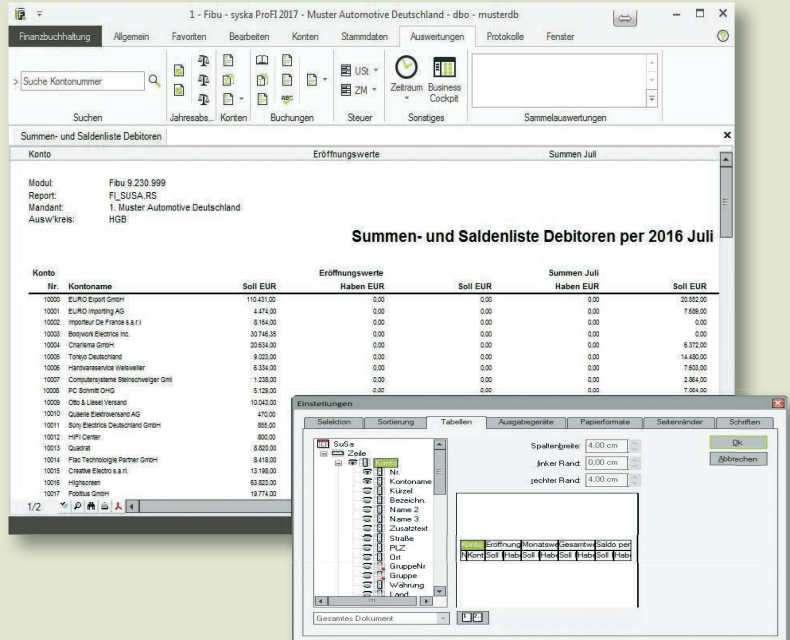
1 - Fibu - syska ProFI 2017 - Muster Automotive Deutschland - dbo - musterdb

Finanzbuchhaltung Allgemein Favoriten Bearbeiten Konten Stammdaten Auswertungen Protokolle Fenster

Suche Kontonummer

Suchen Jahresabs.. Konten Buchungen Steuer Sonstiges Sammelauswertungen

USt ZM Zeitraum Business Cockpit

Summen- und Saldenliste Debitoren

Konto Eröffnungswerte Summen Juli

Modul: Fibu 9.230.999
Report: FI_SUSA.RS
Mandant: 1. Muster Automotive Deutschland
Ausw'kreis: HGB

Summen- und Saldenliste Debitoren per 2016 Juli

| Konto Nr. | Kontoname | Eröffnungswerte Soll EUR | Haben EUR | Soll EUR | Summen Juli Haben EUR | Soll EUR |
|---|---|---|---|---|---|---|
| 10000 | EURO Export GmbH | 110.431,00 | 0,00 | 0,00 | 0,00 | 20.552,00 |
| 10001 | EURO Importing AG | 4.474,00 | 0,00 | 0,00 | 0,00 | 7.689,00 |
| 10002 | Importeur De France s.a.r.l | 8.164,00 | 0,00 | 0,00 | 0,00 | 0,00 |
| 10003 | Bodywork Electrics Inc. | 30.746,35 | 0,00 | 0,00 | 0,00 | 0,00 |
| 10004 | Charisma GmbH | 20.634,00 | 0,00 | 0,00 | 0,00 | 6.372,00 |
| 10005 | Tonkyo Deutschland | 9.023,00 | 0,00 | 0,00 | 0,00 | 14.480,00 |
| 10006 | Hardwareservice Weisweiler | 6.334,00 | 0,00 | 0,00 | 0,00 | 7.603,00 |
| 10007 | Computersysteme Steinschweiger Gmt | 1.238,00 | 0,00 | 0,00 | 0,00 | 2.864,00 |
| 10008 | PC Schmitt OHG | 5.129,00 | 0,00 | 0,00 | 0,00 | 7.064,00 |
| 10009 | Otto & Liesel Versand | 10.043,00 | | | | |
| 10010 | Quaelle Elektroversand AG | 470,00 | | | | |
| 10011 | Sony Electrics Deutschland GmbH | 855,00 | | | | |
| 10012 | HiFi Center | 800,00 | | | | |
| 10013 | Quadrat | 8.820,00 | | | | |
| 10014 | Flac Technologie Partner GmbH | 8.418,00 | | | | |
| 10015 | Creative Electro s.a.r.l. | 13.198,00 | | | | |
| 10016 | Highscreen | 63.823,00 | | | | |
| 10017 | Poolitus GmbH | 19.774,00 | | | | |

1/2

Einstellungen

Selektion Sortierung Tabellen Ausgabegeräte Papierformate Seitenränder Schriften

SuSa
Zeile
Konto
Nr.
Kontoname
Kürzel
Bezeichn.
Name 2
Name 3
Zusatztext
Straße
PLZ
Ort
GruppeNr
Gruppe
Währung
Land

Spaltenbreite: 4,00 cm
linker Rand: 0,00 cm
rechter Rand: 4,00 cm

Ok
Abbrechen

Konto Eröffnung Monatswe Gesamtwe Saldo per
NKont Soll Habe Soll Habe Soll Habe Soll Habe

Gesamtes Dokument